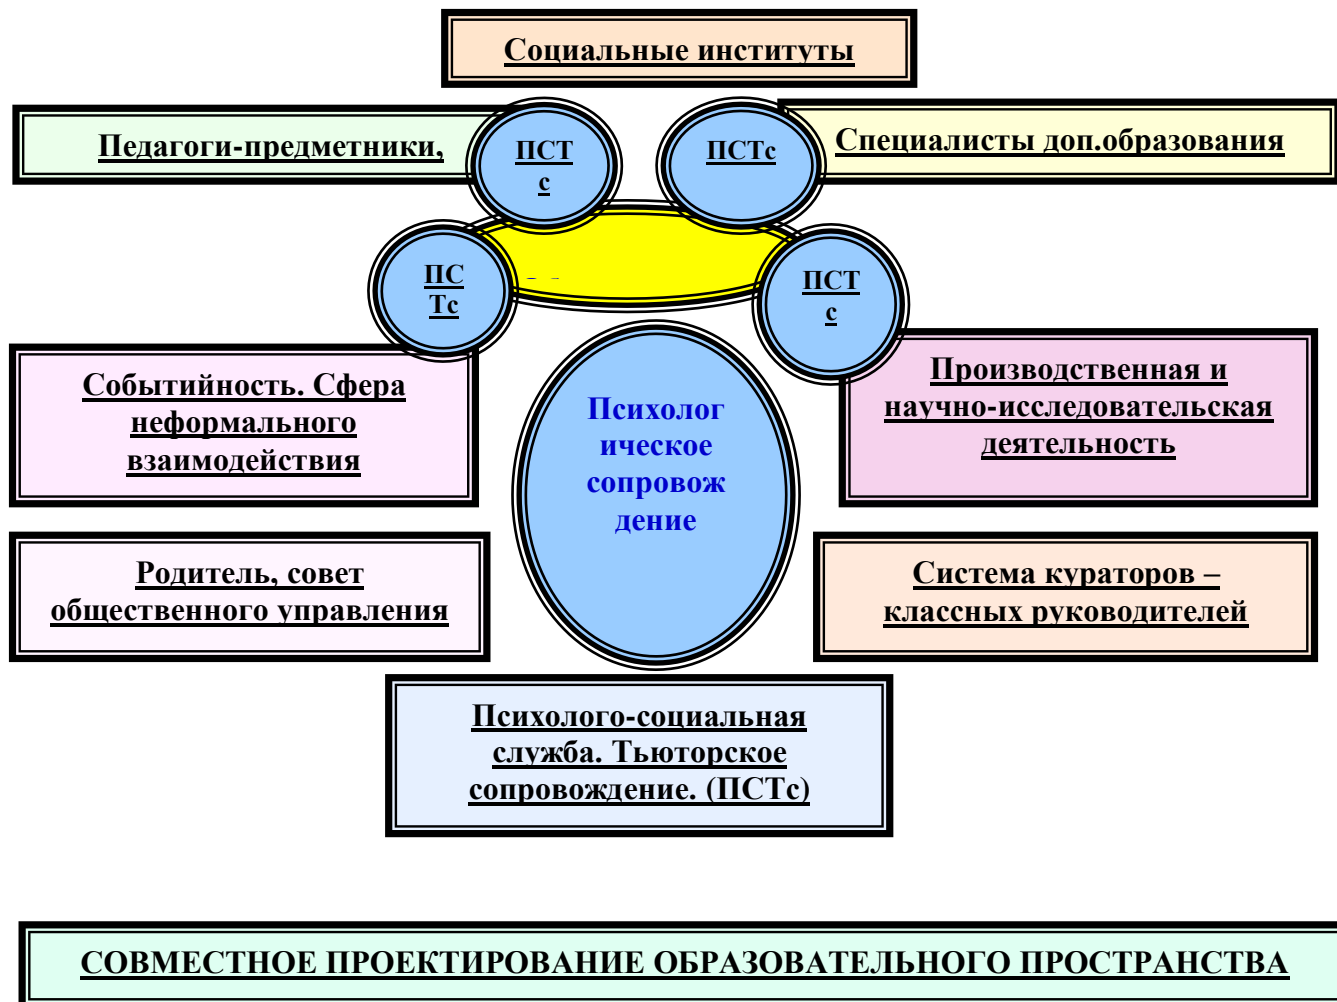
Социальные институты

Педагоги-предметники,

ПСТс

ПСТс

Специалисты доп.образования

ПСТс

ПСТс

Событийность. Сфера неформального взаимодействия

Психологическое сопровождение

Производственная и научно-исследовательская деятельность

Родитель, совет общественного управления

Система кураторов – классных руководителей

Психолого-социальная служба. Тьюторское сопровождение. (ПСТс)

СОВМЕСТНОЕ ПРОЕКТИРОВАНИЕ ОБРАЗОВАТЕЛЬНОГО ПРОСТРАНСТВА